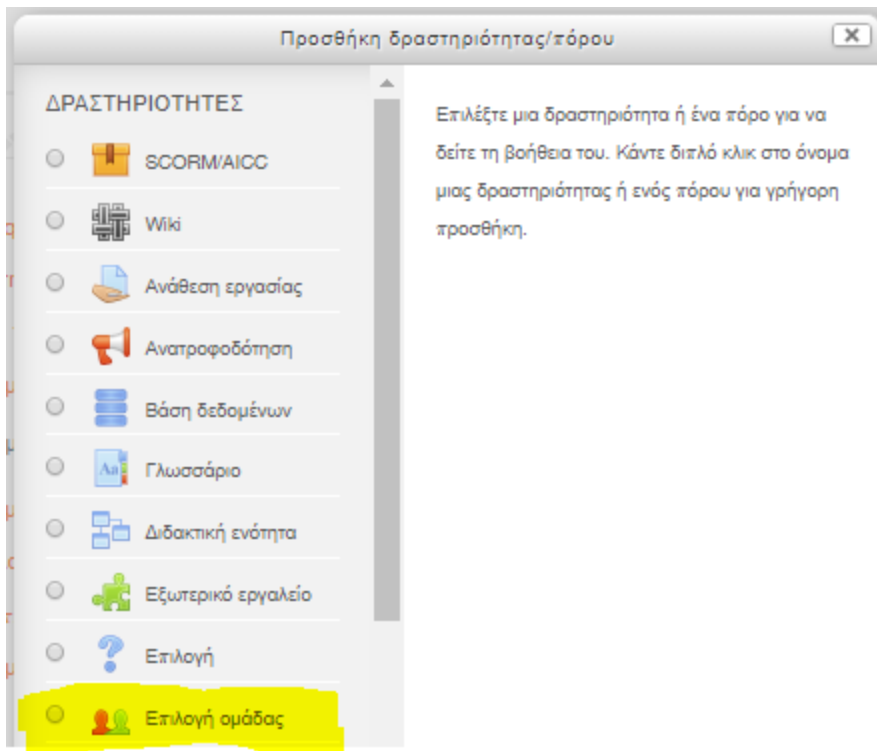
Προσθήκη δραστηριότητας/πόρου

ΔΡΑΣΤΗΡΙΟΤΗΤΕΣ

SCORM/AICC

Wiki

Ανάθεση εργασίας

Ανατροφοδότηση

Βάση δεδομένων

Γλωσσάριο

Διδακτική ενότητα

Εξωτερικό εργαλείο

Επιλογή

Επιλογή ομάδας

Επιλέξτε μια δραστηριότητα ή ένα πόρο για να δείτε τη βοήθεια του. Κάντε διπλό κλικ στο όνομα μιας δραστηριότητας ή ενός πόρου για γρήγορη προσθήκη.